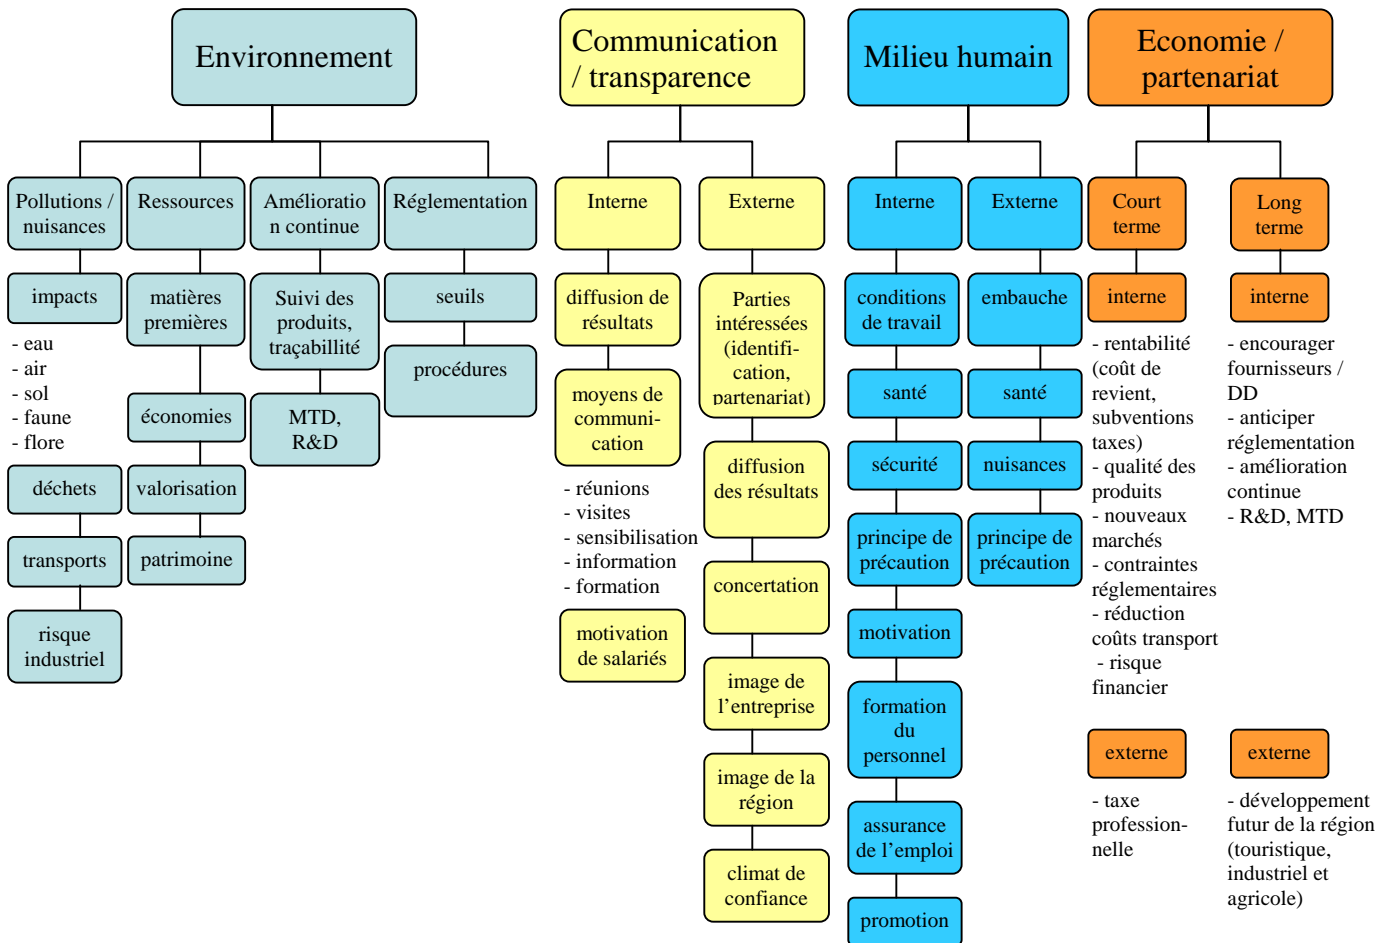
Environnement

Pollutions / nuisances

impacts

- eau
- air
- sol
- faune
- flore

déchets

transports

risque industriel

Ressources

matières premières

économies

valorisation

patrimoine

Amélioration continue

Suivi des produits, traçabillité

MTD, R&D

Réglementation

seuils

procédures

Communication / transparence

Interne

diffusion de résultats

moyens de communication

- réunions
- visites
- sensibilisation
- information
- formation

motivation de salariés

Externe

Parties intéressées (identification, partenariat)

diffusion des résultats

concertation

image de l'entreprise

image de la région

climat de confiance

Milieu humain

Interne

conditions de travail

santé

sécurité

principe de précaution

motivation

formation du personnel

assurance de l'emploi

promotion

Externe

embauche

santé

nuisances

principe de précaution

Economie / partenariat

Court terme

interne

- rentabilité (coût de revient, subventions taxes)
- qualité des produits
- nouveaux marchés
- contraintes réglementaires
- réduction coûts transport
- risque financier

externe

- taxe professionnelle

Long terme

interne

- encourager fournisseurs / DD
- anticiper réglementation
- amélioration continue
- R&D, MTD

externe

- développement futur de la région (touristique, industriel et agricole)